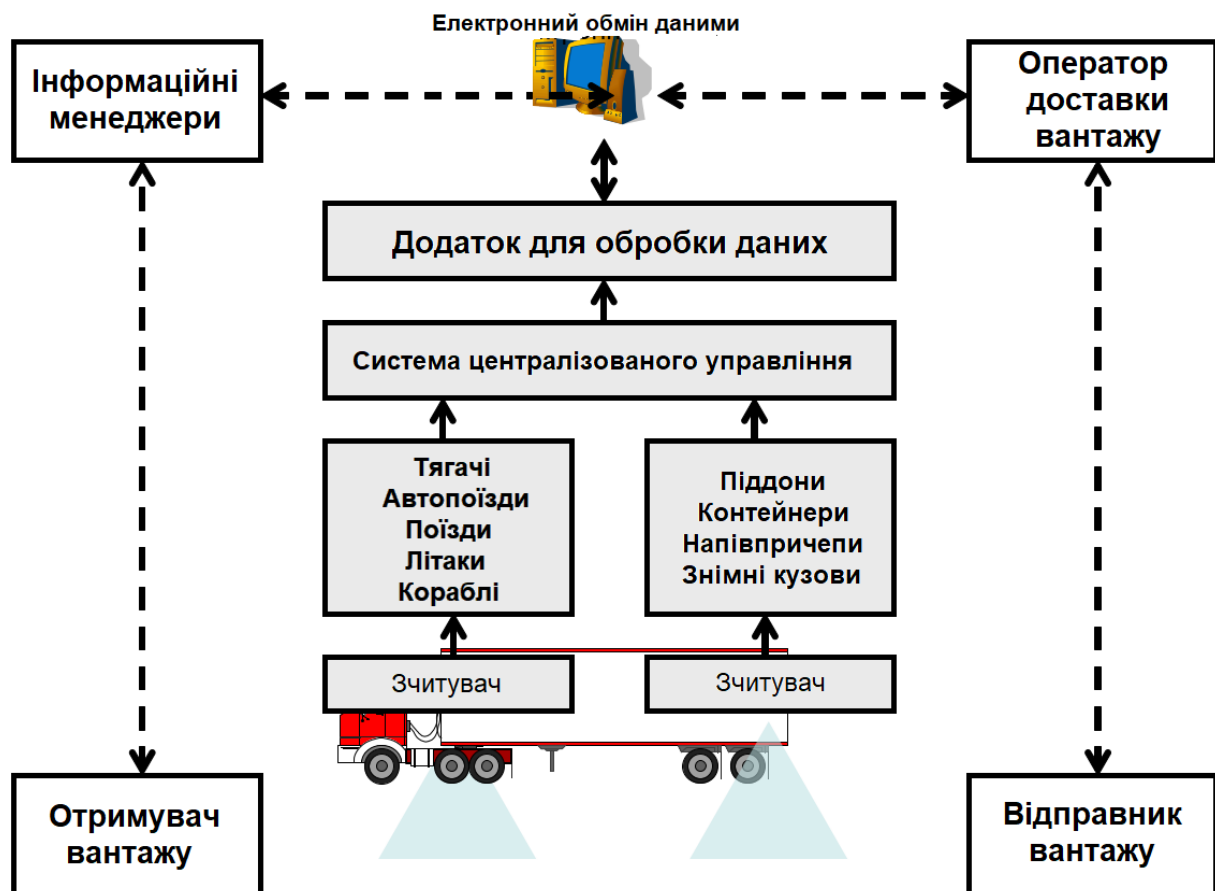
Електронний обмін даними

Інформаційні менеджери

Оператор доставки вантажу

Додаток для обробки даних

Система централізованого управління

Тягачі
Автопоїзди
Поїзди
Літаки
Кораблі

Піддони
Контейнери
Напівпричепи
Знімні кузови

Зчитувач

Зчитувач

Отримувач вантажу

Відправник вантажу